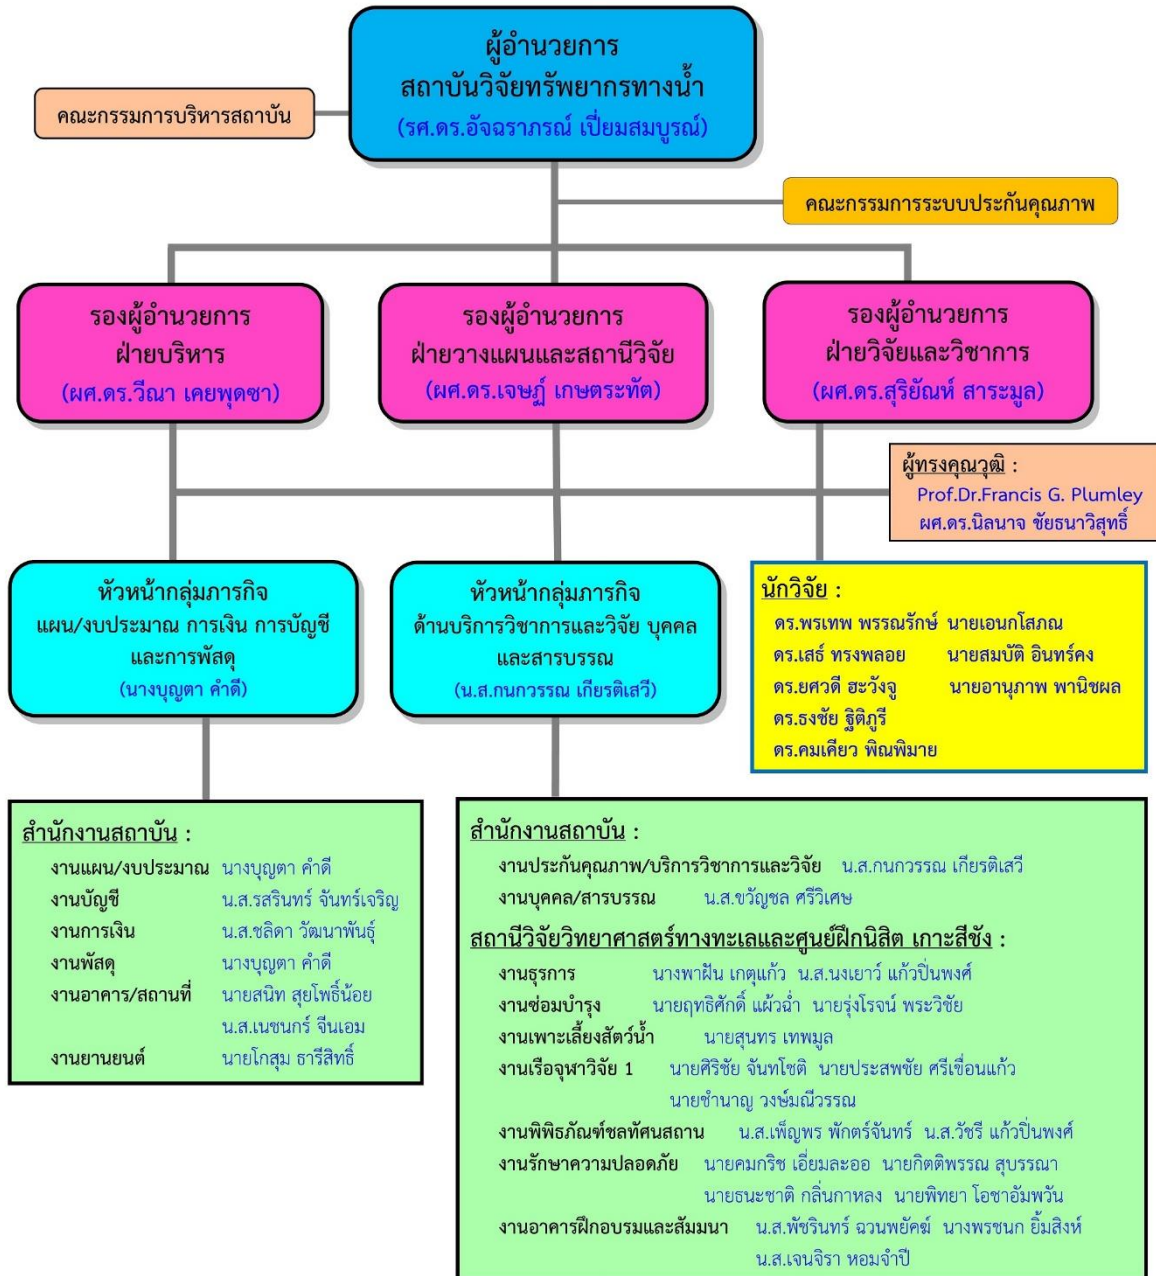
ผู้อำนวยการ
สถาบันวิจัยทรัพยากรทางน้ำ
(รศ.ดร.อัจฉราภรณ์ เปี่ยมสมบูรณ์)

คณะกรรมการบริหารสถาบัน

คณะกรรมการระบบประกันคุณภาพ

รองผู้อำนวยการ
ฝ่ายบริหาร
(ผศ.ดร.วีณา เคยพุดซา)

รองผู้อำนวยการ
ฝ่ายวางแผนและสถานีวิจัย
(ผศ.ดร.เจษฏ์ เกษตระทัต)

รองผู้อำนวยการ
ฝ่ายวิจัยและวิชาการ
(ผศ.ดร.สุริยัณห์ สาระมูล)

ผู้ทรงคุณวุฒิ :
Prof.Dr.Francis G. Plumley
ผศ.ดร.นิลนาจ ชัยธนาวิสุทธิ์

หัวหน้ากลุ่มภารกิจ
แผน/งบประมาณ การเงิน การบัญชี และการพัสดุ
(นางบุญตา คำดี)

หัวหน้ากลุ่มภารกิจ
ด้านบริการวิชาการและวิจัย บุคคล และสารบรรณ
(น.ส.กนกวรรณ เกียรติเสวี)

นักวิจัย :
ดร.พรเทพ พรรณรักษ์ นายเอนกโสภณ
ดร.เสร์ ทรงพลอย นายสมบัติ อินทร์คง
ดร.ยศวดี ฮะวังจู นายอานุภาพ พานิชผล
ดร.ธงชัย ฐิติภูรี
ดร.คมเคียว พิณพิมาย

สำนักงานสถาบัน :
งานแผน/งบประมาณ นางบุญตา คำดี
งานบัญชี น.ส.รสรินทร์ จันทร์เจริญ
งานการเงิน น.ส.ชลิดา วัฒนาพันธุ์
งานพัสดุ นางบุญตา คำดี
งานอาคาร/สถานที่ นายสนิท สุยโพธิ์น้อย
น.ส.เนชนกร์ จีนเอม
งานยานยนต์ นายโกสุม ธารีสิทธิ์

สำนักงานสถาบัน :
งานประกันคุณภาพ/บริการวิชาการและวิจัย น.ส.กนกวรรณ เกียรติเสวี
งานบุคคล/สารบรรณ น.ส.ขวัญชล ศรีวิเศษ

สถานีวิจัยวิทยาศาสตร์ทางทะเลและศูนย์ฝึกนิสิต เกาะสีชัง :
งานธุรการ นางพาฝัน เกตุแก้ว น.ส.นงเยาว์ แก้วปิ่นพงศ์
งานซ่อมบำรุง นายฤทธิศักดิ์ แผ้วฉ่ำ นายรุ่งโรจน์ พระวิชัย
งานเพาะเลี้ยงสัตว์น้ำ นายสุนทร เทพมูล
งานเรือจุฬาวิจัย 1 นายศิริชัย จันทโชติ นายประสพชัย ศรีเขื่อนแก้ว
นายชำนาญ วงษ์มณีวรรณ
งานพิพิธภัณฑ์ชลทัศนสถาน น.ส.เพ็ญพร พักตร์จันทร์ น.ส.วัชรี แก้วปิ่นพงศ์
งานรักษาความปลอดภัย นายคมกริช เอี่ยมละออ นายกิตติพรรณ สุบรรณา
นายธนะชาติ กลิ่นกาหลง นายพิทยา โอชาอัมพวัน
งานอาคารฝึกอบรมและสัมมนา น.ส.พัชรินทร์ ฉวนพยัคฆ์ นางพรชนก ยิ้มสิงห์
น.ส.เจนจิรา หอมจำปี